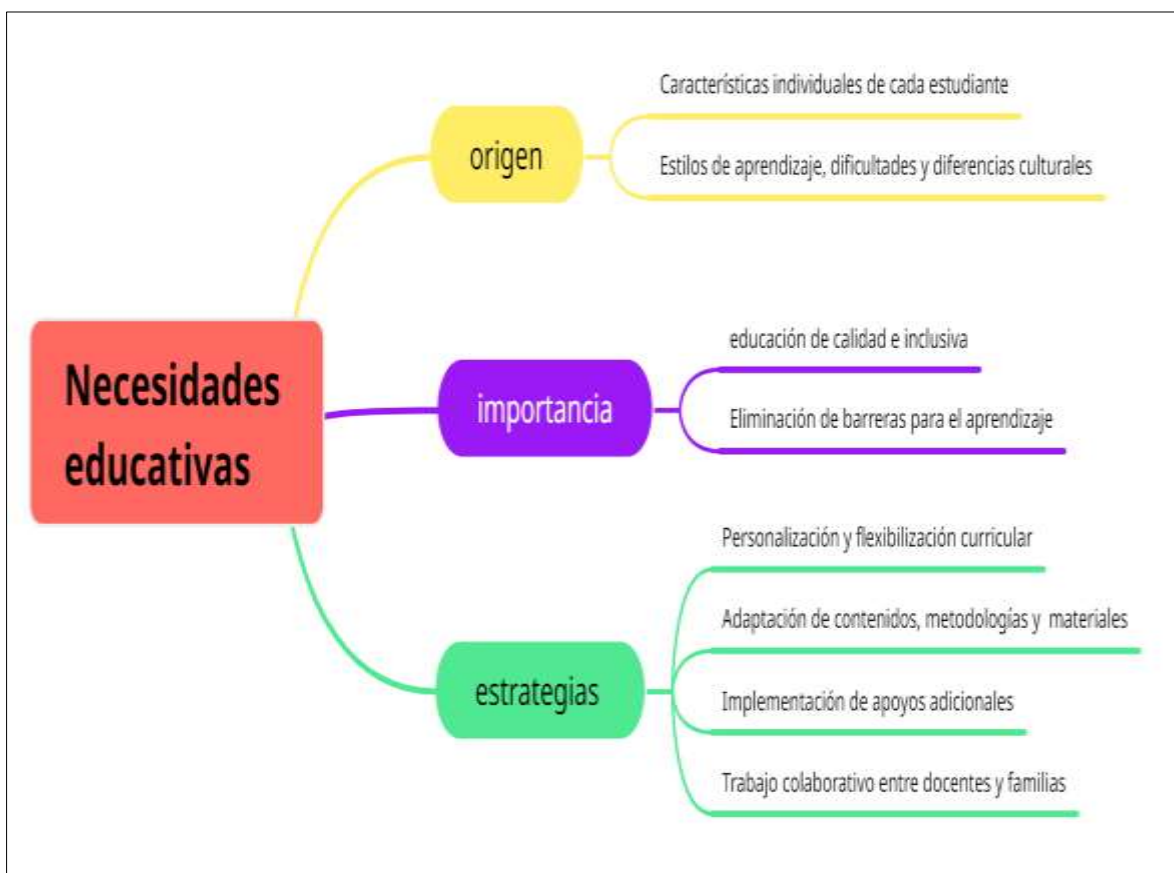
Necesidades educativas

origen

Características individuales de cada estudiante

Estilos de aprendizaje, dificultades y diferencias culturales

importancia

educación de calidad e inclusiva

Eliminación de barreras para el aprendizaje

estrategias

Personalización y flexibilización curricular

Adaptación de contenidos, metodologías y materiales

Implementación de apoyos adicionales

Trabajo colaborativo entre docentes y familias